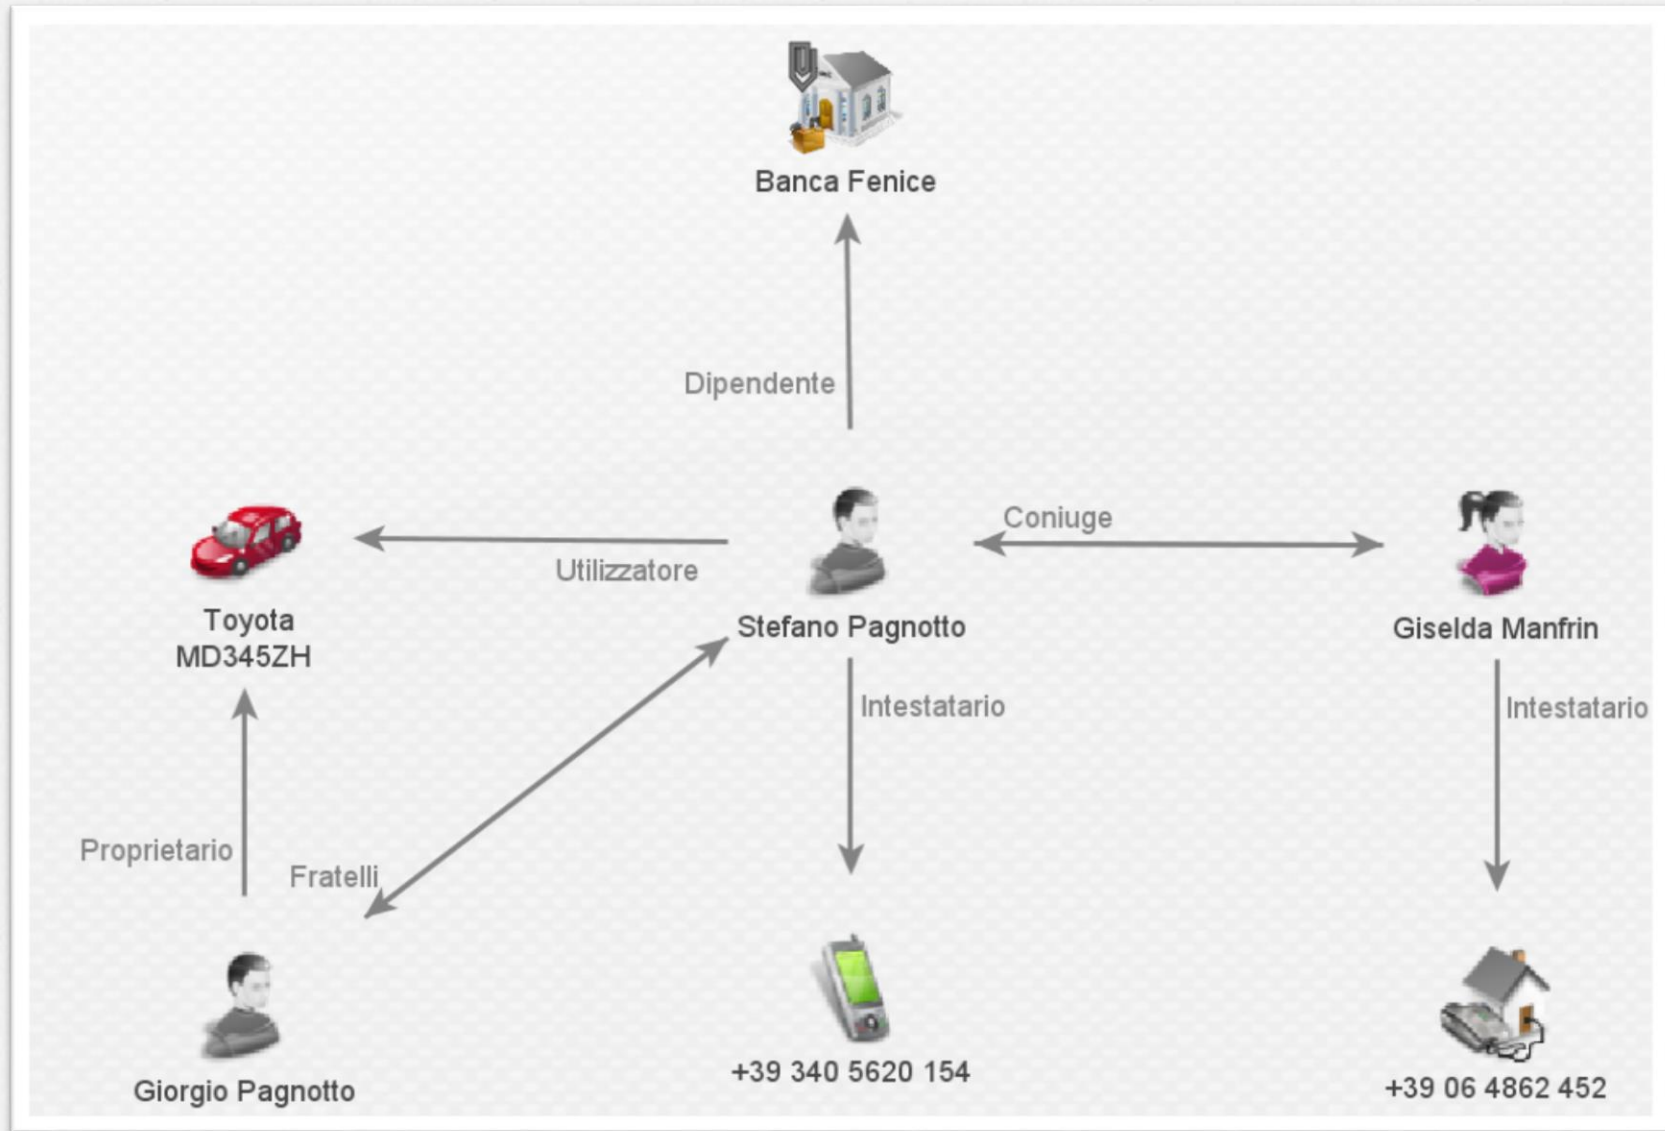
Banca Fenice

Dipendente

Toyota MD345ZH

Utilizzatore

Stefano Pagnotto

Coniuge

Giselda Manfrin

Intestatario

Intestatario

Proprietario

Fratelli

Giorgio Pagnotto

+39 340 5620 154

+39 06 4862 452